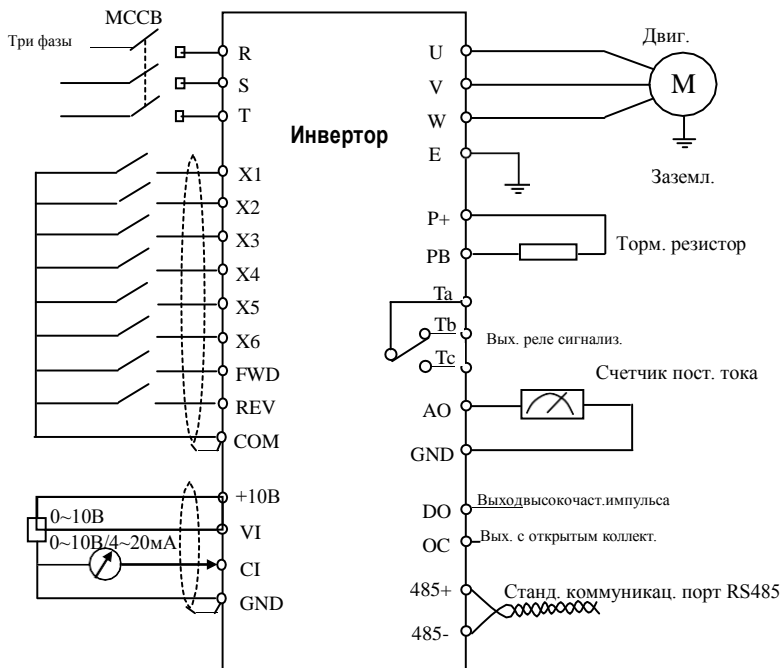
MCCB
Три фазы
R
S
T
Инвертор
U
V
W
E
Двиг.
M
Заземл.
X1
X2
X3
X4
X5
X6
FWD
REV
COM
P+
PB
Торм. резистор
Ta
Tb
Tc
Вых. реле сигнализ.
Счетчик пост. тока
AO
GND
+10В
0~10В
VI
0~10В/4~20мА
CI
GND
DO
Выходвысокочаст.импульса
OC
Вых. с открытым коллект.
485+
Станд. коммуникац. порт RS485
485-